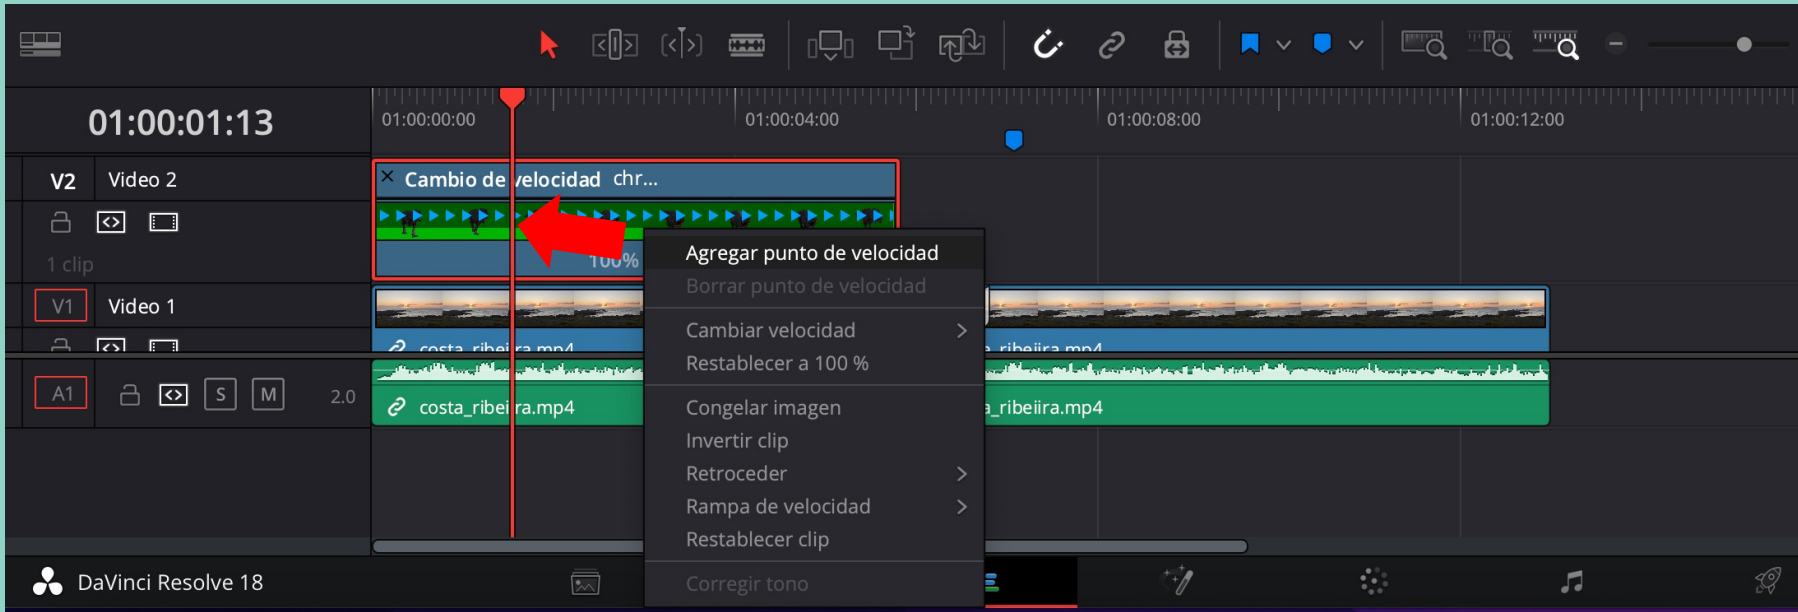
01:00:01:13

01:00:00:00
01:00:04:00
01:00:08:00
01:00:12:00

V2 Video 2

1 clip

V1 Video 1

A1 S M 2.0

Cambio de velocidad chr...

100%

costa_ribeiira.mp4
a_ribeiira.mp4
costa_ribeiira.mp4
a_ribeiira.mp4

Agregar punto de velocidad
Borrar punto de velocidad
Cambiar velocidad
Restablecer a 100 %
Congelar imagen
Invertir clip
Retroceder
Rampa de velocidad
Restablecer clip
Corregir tono

DaVinci Resolve 18